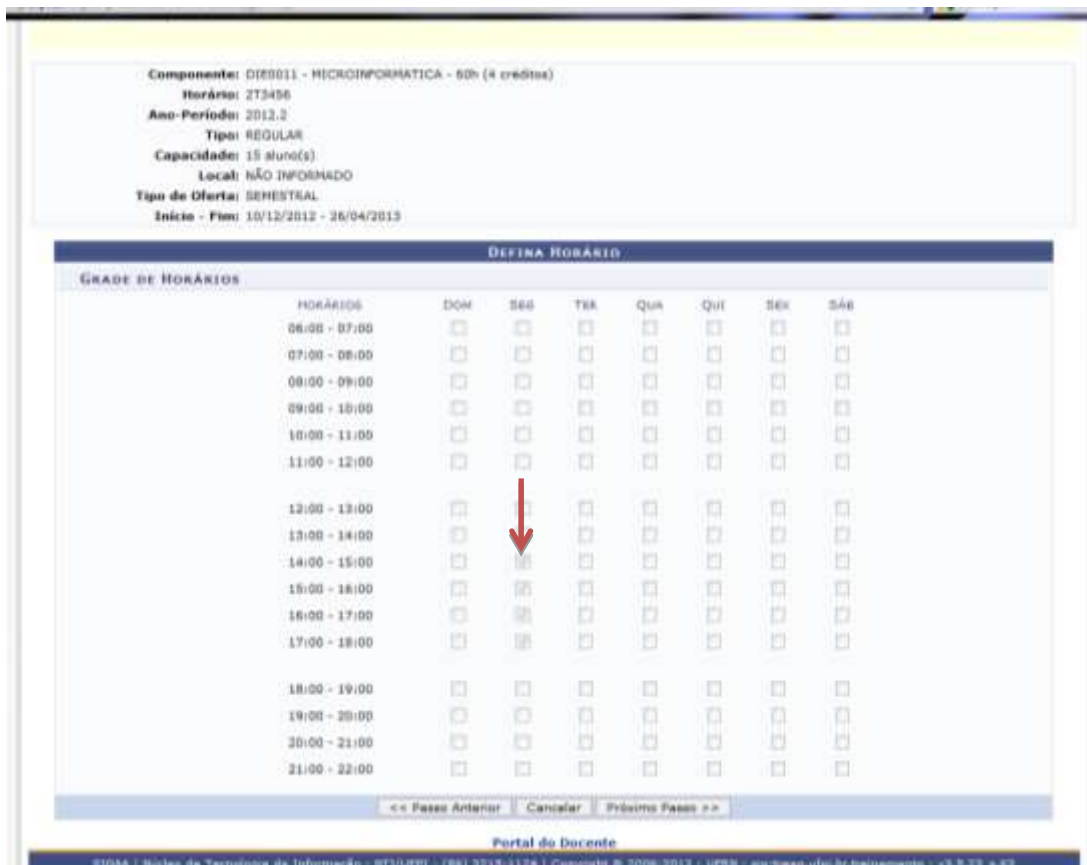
Componente: DIE0011 - MICROINFORMATICA - 60h (4 créditos)
Horário: 2T3456
Ano-Período: 2012.2
Tipo: REGULAR
Capacidade: 15 aluno(s)
Local: NÃO INFORMADO
Tipo de Oferta: SEMESTRAL
Início - Fim: 10/12/2012 - 26/04/2013

DEFINA HORÁRIO

GRADE DE HORÁRIOS

| HORÁRIOS | DOM | SEG | TER | QUA | QUI | SEX | SÁB |
|---|---|---|---|---|---|---|---|
| 06:00 - 07:00 | | | | | | | |
| 07:00 - 08:00 | | | | | | | |
| 08:00 - 09:00 | | | | | | | |
| 09:00 - 10:00 | | | | | | | |
| 10:00 - 11:00 | | | | | | | |
| 11:00 - 12:00 | | | | | | | |
| 12:00 - 13:00 | | | | | | | |
| 13:00 - 14:00 | | | | | | | |
| 14:00 - 15:00 | | | | | | | |
| 15:00 - 16:00 | | | | | | | |
| 16:00 - 17:00 | | | | | | | |
| 17:00 - 18:00 | | | | | | | |
| 18:00 - 19:00 | | | | | | | |
| 19:00 - 20:00 | | | | | | | |
| 20:00 - 21:00 | | | | | | | |
| 21:00 - 22:00 | | | | | | | |

<< Passo Anterior | Cancelar | Próximo Passo >>

Portal do Docente

SIGAA | Núcleo de Tecnologia da Informação - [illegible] | Copyright © 2006-2012 - UFRN - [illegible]